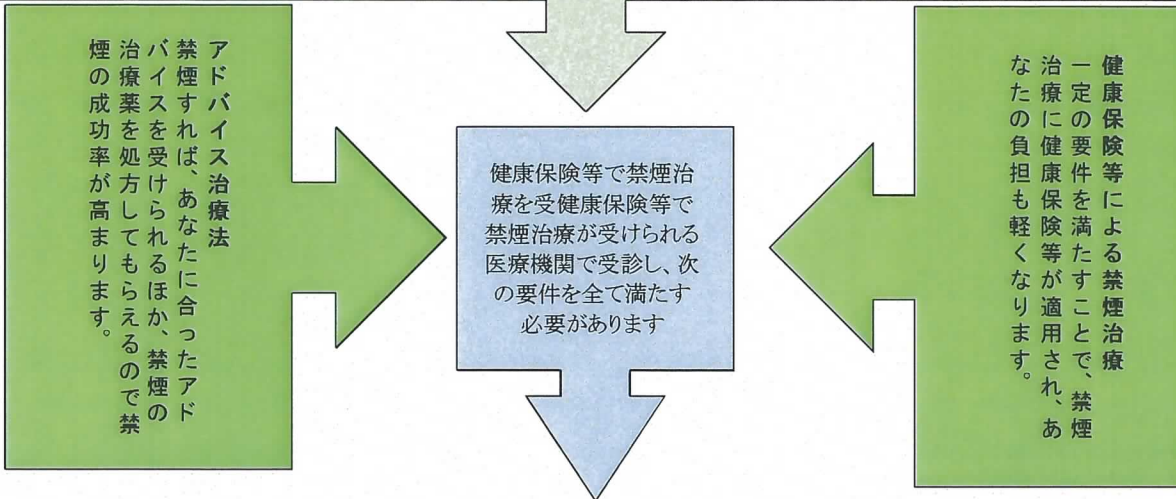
アドバイス治療法
禁煙すれば、あなたに合ったアドバイスを受けられるほか、禁煙の治療薬を処方してもらえるので禁煙の成功率が高まります。

健康保険等で禁煙治療を受健康保険等で禁煙治療が受けられる医療機関で受診し、次の要件を全て満たす必要があります

健康保険等による禁煙治療
一定の要件を満たすことで、禁煙治療に健康保険等が適用され、あなたの負担も軽くなります。